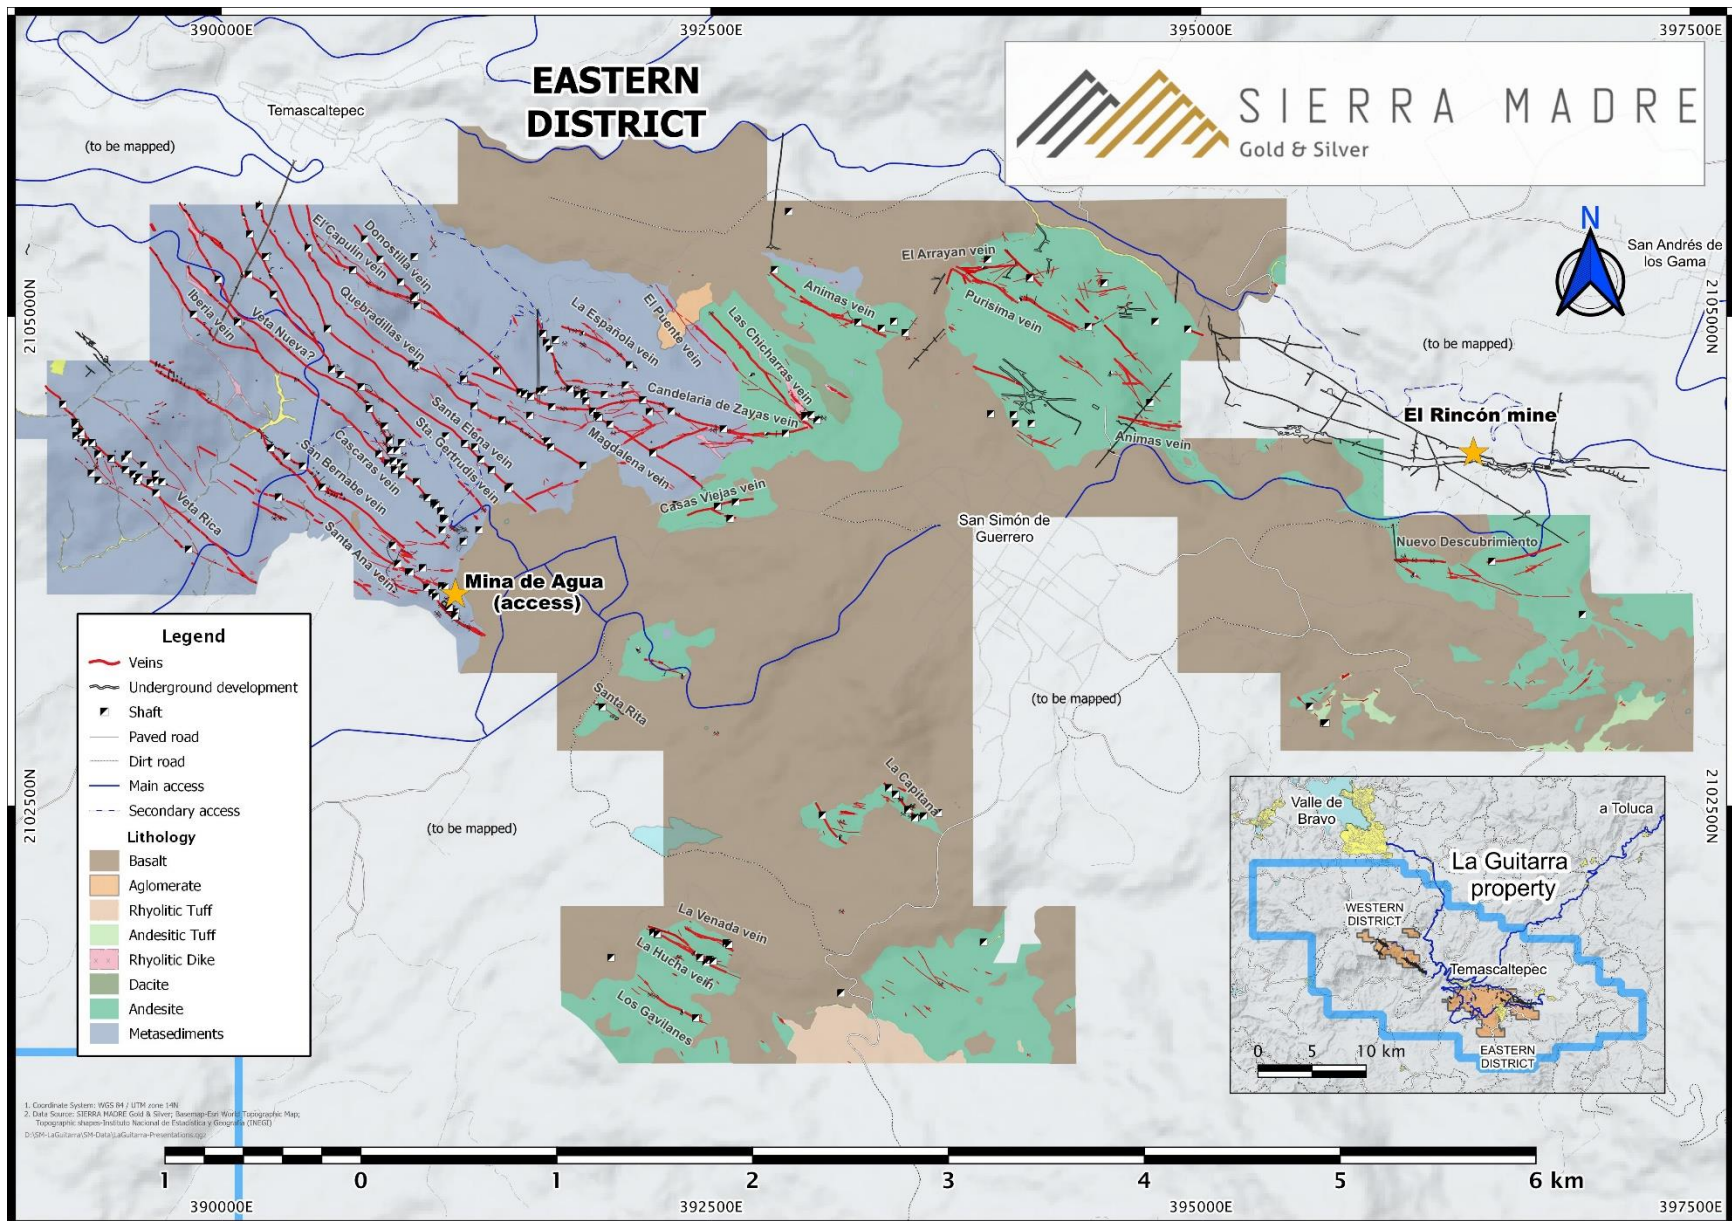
390000E
392500E
395000E
397500E

EASTERN DISTRICT

SIERRA MADRE
Gold & Silver

Temascaltepec
(to be mapped)
N
San Andrés de los Gama
2105000N
2105000N

El Capulin vein
Donostilla vein
Iberia vein
Veta Nueva?
Quebradillas vein
La Española vein
El Puente vein
Las Chicharras vein
Animas vein
El Arrayan vein
Purisima vein
Candelaria de Zayas vein
Santa Elena vein
Sta. Gertrudis vein
Cascaras vein
San Bernabe vein
Magdalena vein
Animas vein
Veta Rica
Santa Ana vein
Casas Viejas vein
(to be mapped)
El Rincón mine
San Simón de Guerrero
Nuevo Descubrimiento
Mina de Agua (access)

Legend
Veins
Underground development
Shaft
Paved road
Dirt road
Main access
Secondary access
Lithology
Basalt
Aglomerate
Rhyolitic Tuff
Andesitic Tuff
Rhyolitic Dike
Dacite
Andesite
Metasediments

Santa Rita
(to be mapped)
La Capitana
2102500N
2102500N
(to be mapped)
La Venada vein
La Hucha vein
Los Gavilanes

Valle de Bravo
a Toluca
La Guitarra property
WESTERN DISTRICT
Temascaltepec
EASTERN DISTRICT
0 5 10 km

1. Coordinate System: WGS 84 / UTM zone 14N
2. Data Source: SIERRA MADRE Gold & Silver; Basemap-Esri World Topographic Map; Topographic shapes-Instituto Nacional de Estadística y Geografía (INEGI)
D:\SM-LaGuitarra\SM-Data\LaGuitarra-Presentations.qgz

1 0 1 2 3 4 5 6 km
390000E
392500E
395000E
397500E